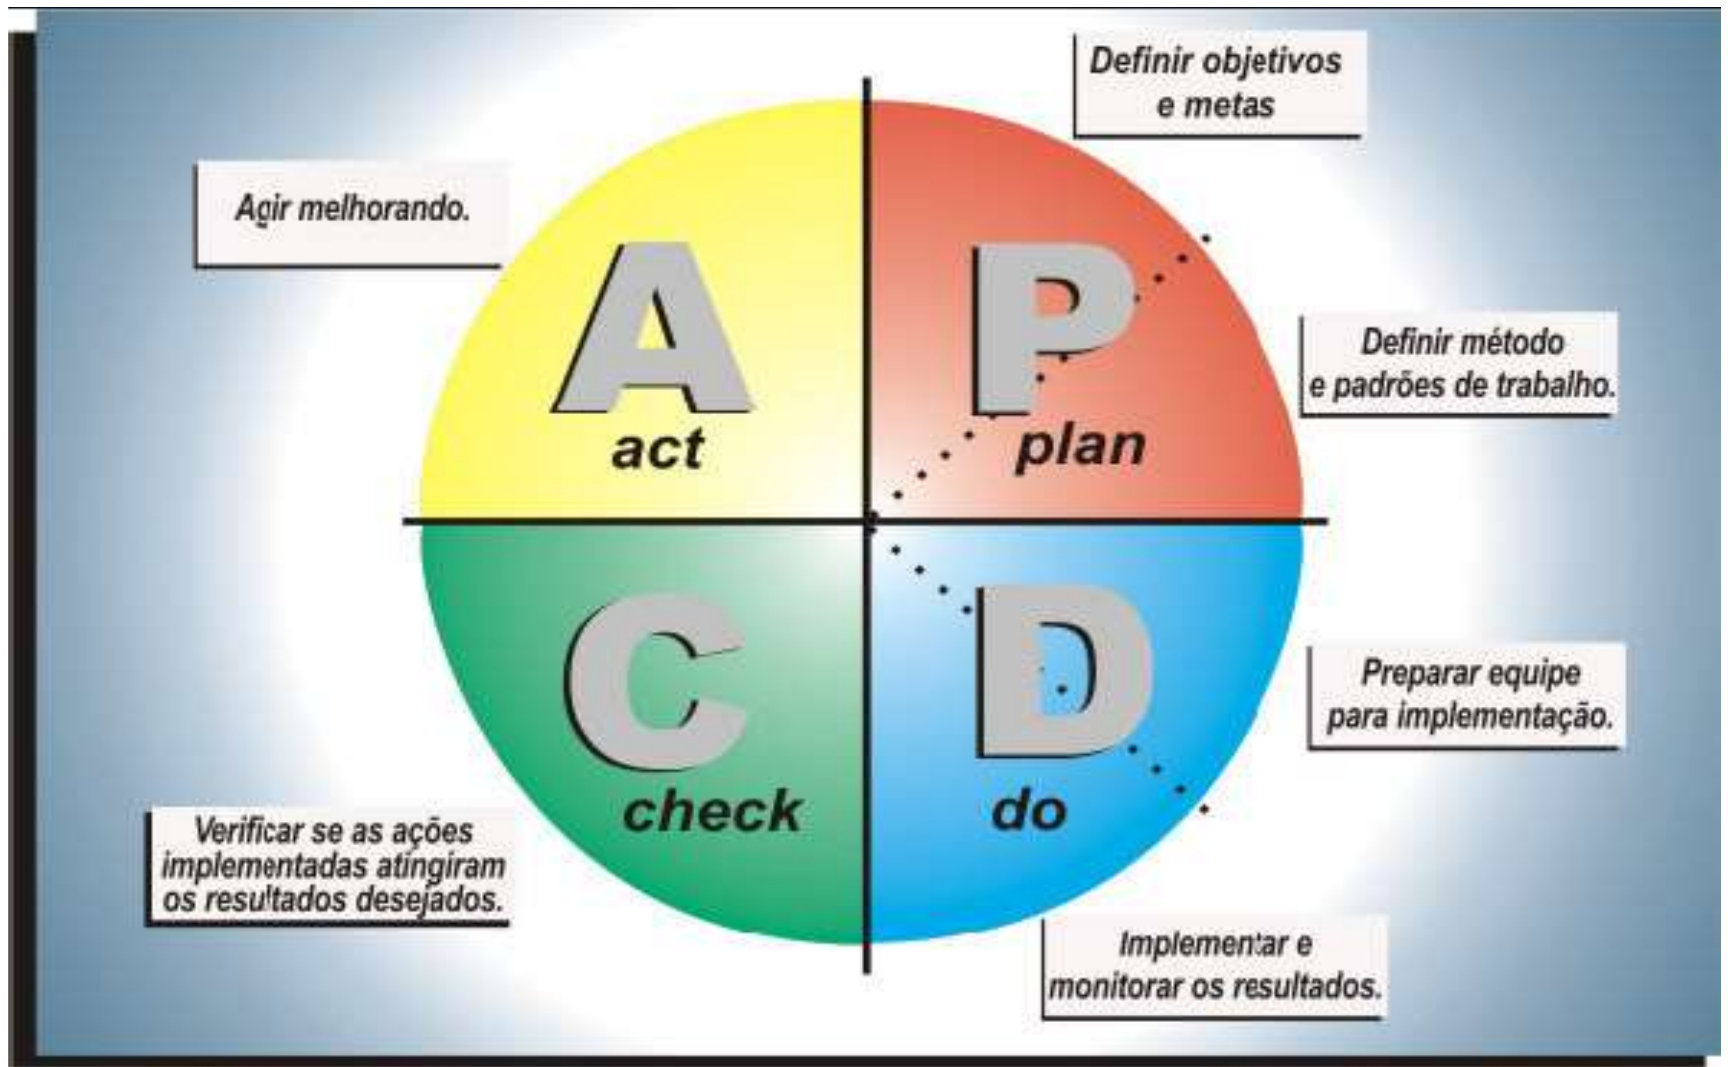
Definir objetivos e metas

Agir melhorando.

A
act

P
plan

Definir método e padrões de trabalho.

C
check

D
do

Preparar equipe para implementação.

Verificar se as ações implementadas atingiram os resultados desejados.

Implementar e monitorar os resultados.